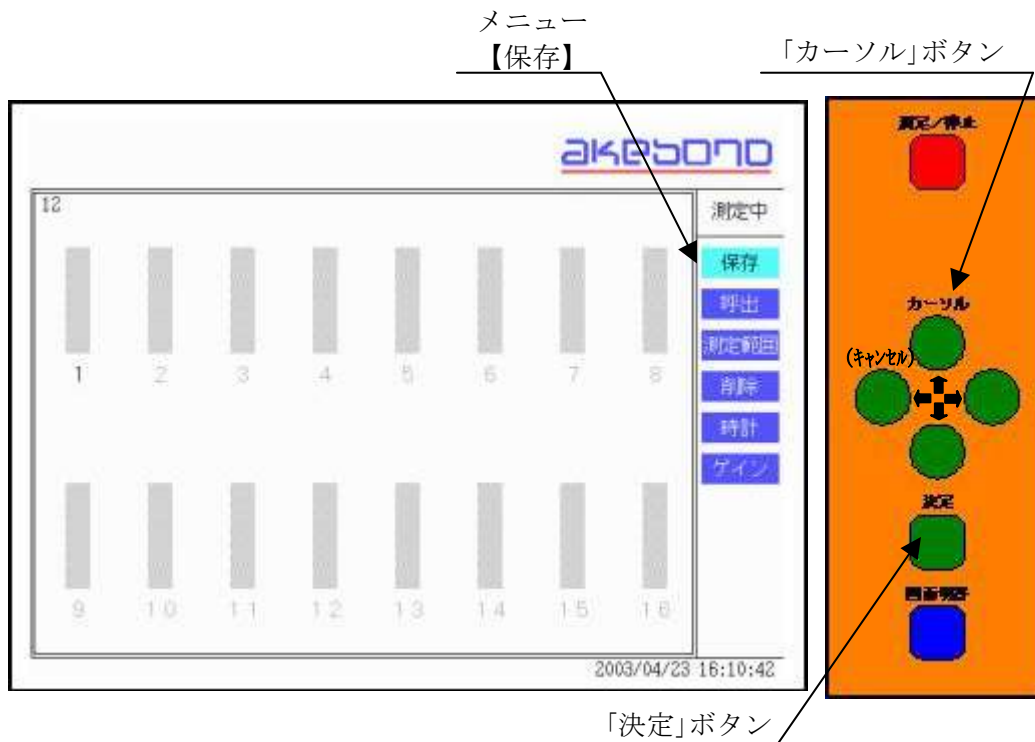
メニュー
【保存】

「カーソル」ボタン

akebono

12

測定中

保存
呼出
測定範囲
削除
時計
ゲイン

1 2 3 4 5 6 7 8

9 10 11 12 13 14 15 16

2003/04/23 16:10:42

測定/停止

カーソル

(キャンセル)

決定

画面切替

「決定」ボタン